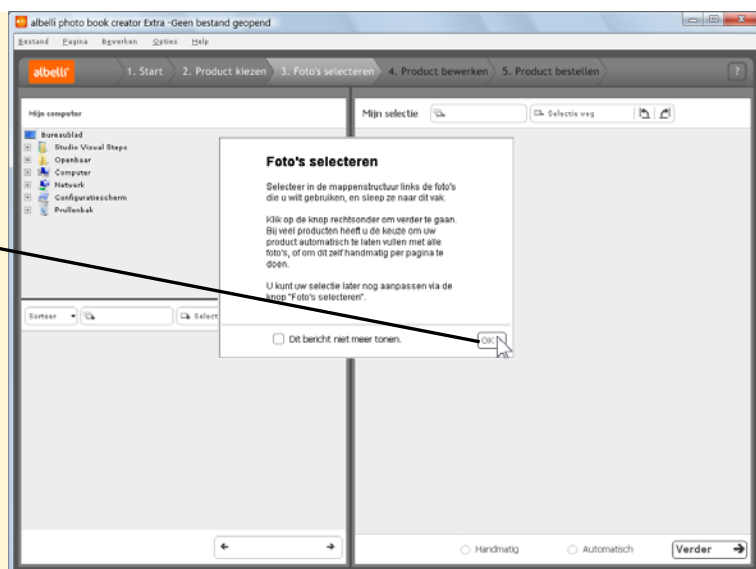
albelli photo book creator Extra -Geen bestand geopend

Bestand Pagina Bewerken Opties Help

albelli 1. Start 2. Product kiezen 3. Foto's selecteren 4. Product bewerken 5. Product bestellen ?

Mijn computer

Bureaublad
Studio Visual Steps
Openbaar
Computer
Netwerk
Configuratiescherm
Prullenbak

Sorteer Select

Mijn selectie Selectie weg

Foto's selecteren

Selecteer in de mappenstructuur links de foto's die u wilt gebruiken, en sleep ze naar dit vak.

Klik op de knop rechtsonder om verder te gaan. Bij veel producten heeft u de keuze om uw product automatisch te laten vullen met alle foto's, of om dit zelf handmatig per pagina te doen.

U kunt uw selectie later nog aanpassen via de knop "Foto's selecteren".

Dit bericht niet meer tonen. OK

Handmatig Automatisch Verder